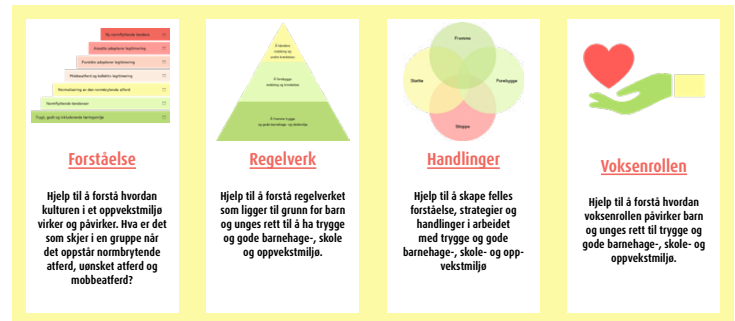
Ny normflytende tendens

Aksepte adaptiver legitimering

Forsiktig adaptiver legitimering

Misbeatferd og kollektiv legitimering

Normbrytning av den normbrytende afferd

Normflytende tendenser

Trygt, godt og inkluderende læringsmiljø

Forståelse

Hjelp til å forstå hvordan kulturen i et oppvekstmiljø virker og påvirker. Hva er det som skjer i en gruppe når det oppstår normbrytende afferd, uønsket afferd og mobbeatferd?

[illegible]

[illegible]

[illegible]

Regelverk

Hjelp til å forstå regelverket som ligger til grunn for barn og unges rett til å ha trygge og gode barnehage-, skole og oppvekstmiljø.

Fremme

Stoppe

Forebygge

Støtte

Handlinger

Hjelp til å skape felles forståelse, strategier og handlinger i arbeidet med trygge og gode barnehage-, skole- og opp-vekstmiljø

Voksenrollen

Hjelp til å forstå hvordan voksenrollen påvirker barn og unges rett til trygge og gode barnehage-, skole- og oppvekstmiljø.